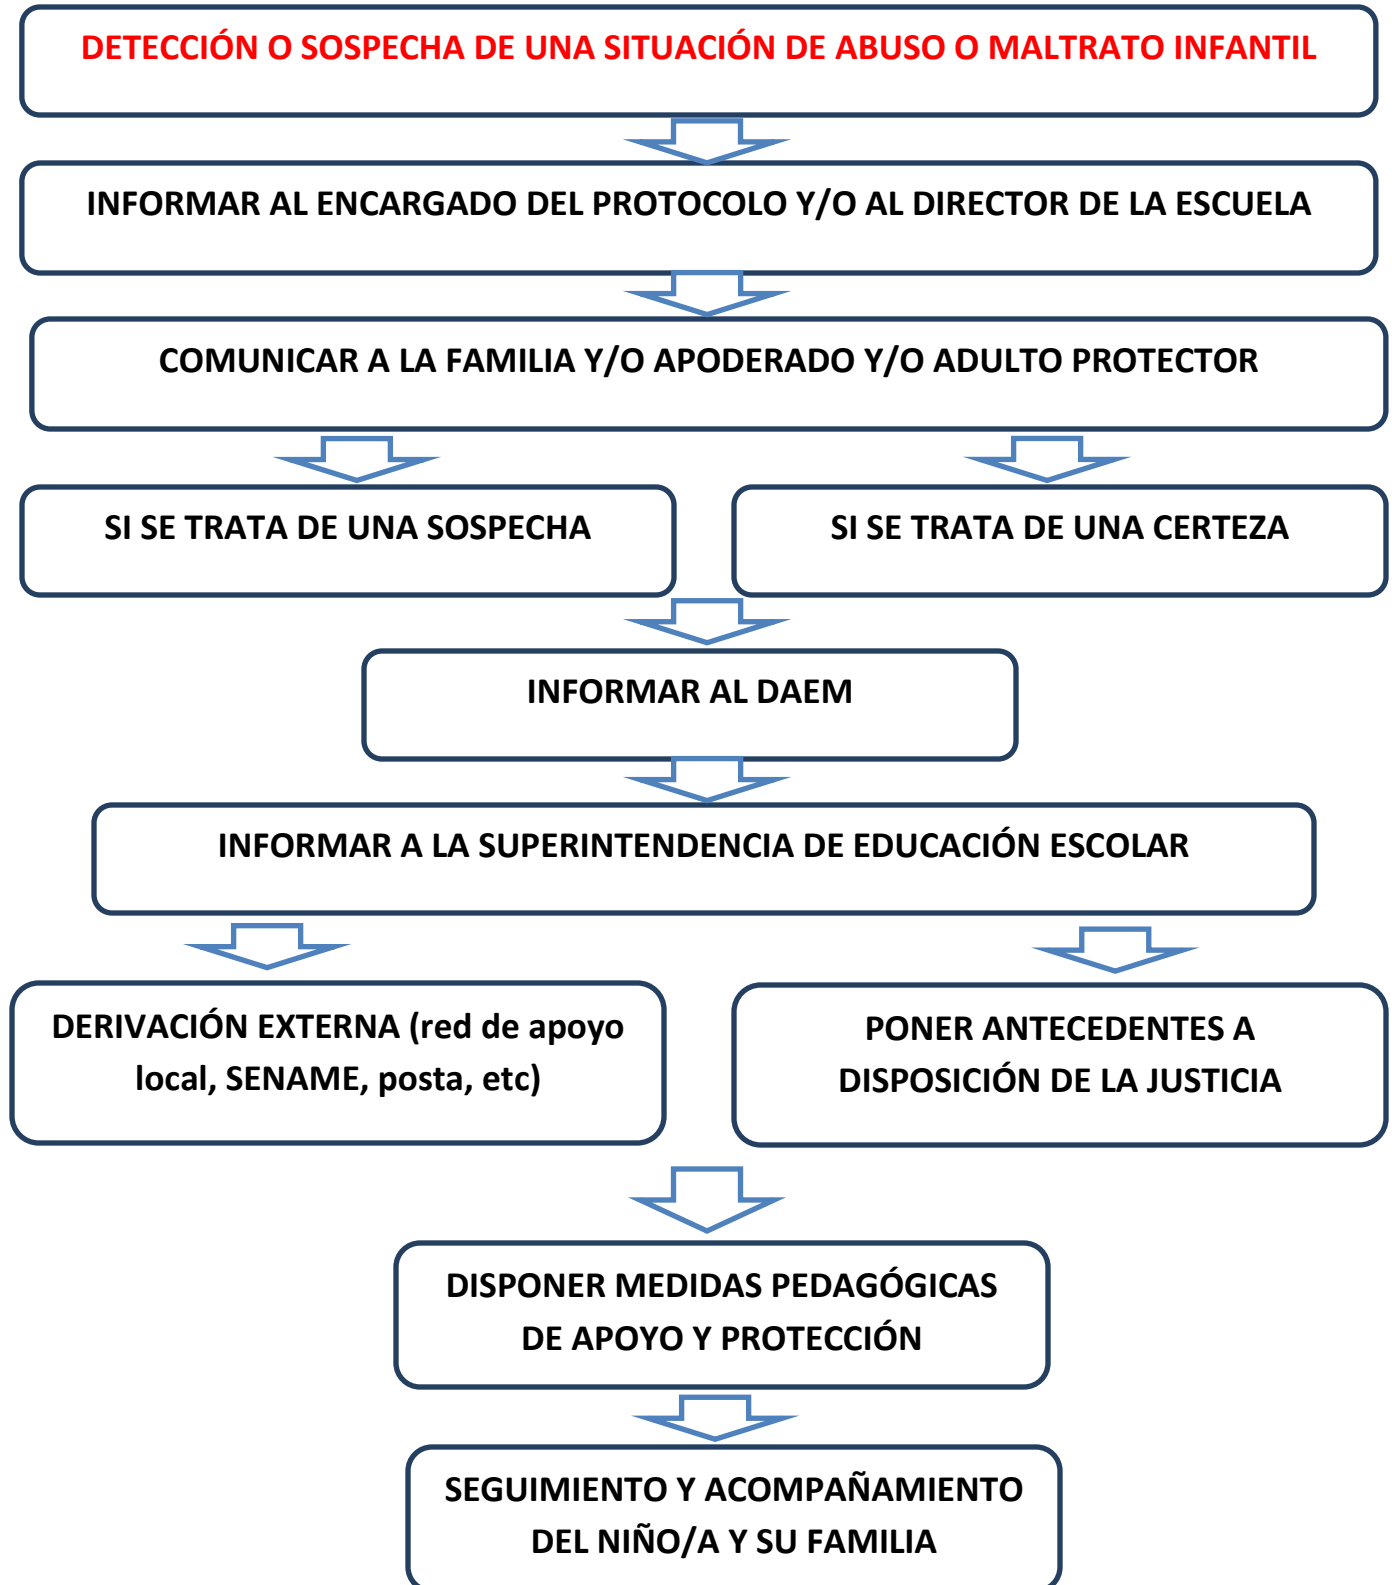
DETECCIÓN O SOSPECHA DE UNA SITUACIÓN DE ABUSO O MALTRATO INFANTIL

INFORMAR AL ENCARGADO DEL PROTOCOLO Y/O AL DIRECTOR DE LA ESCUELA

COMUNICAR A LA FAMILIA Y/O APODERADO Y/O ADULTO PROTECTOR

SI SE TRATA DE UNA SOSPECHA

SI SE TRATA DE UNA CERTEZA

INFORMAR AL DAEM

INFORMAR A LA SUPERINTENDENCIA DE EDUCACIÓN ESCOLAR

DERIVACIÓN EXTERNA (red de apoyo local, SENAME, posta, etc)

PONER ANTECEDENTES A DISPOSICIÓN DE LA JUSTICIA

DISPONER MEDIDAS PEDAGÓGICAS DE APOYO Y PROTECCIÓN

SEGUIMIENTO Y ACOMPAÑAMIENTO DEL NIÑO/A Y SU FAMILIA